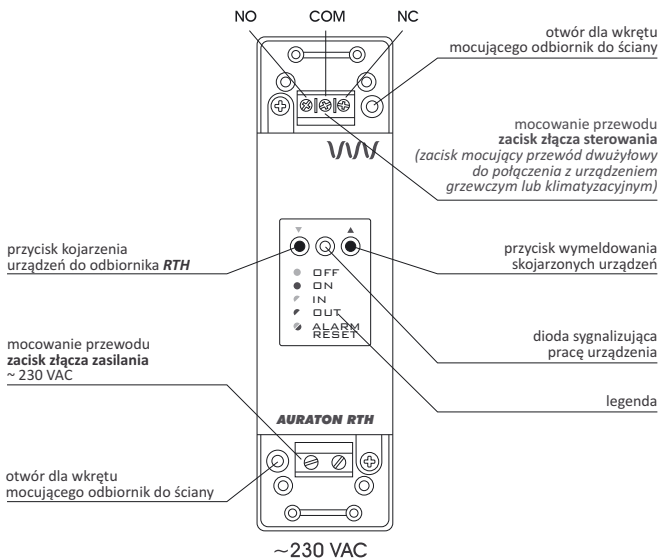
NO
COM
NC

otwór dla wkrętu mocującego odbiornik do ściany

mocowanie przewodu
**zacisk złącza sterowania**
*(zacisk mocujący przewód dwużyłowy do połączenia z urządzeniem grzewczym lub klimatyzacyjnym)*

przycisk kojarzenia urządzeń do odbiornika ***RTH***

▼
▲

OFF
ON
IN
OUT
ALARM RESET

przycisk wymeldowania skojarzonych urządzeń

mocowanie przewodu
**zacisk złącza zasilania**
~ 230 VAC

dioda sygnalizująca pracę urządzenia

legenda

AURATON RTH

otwór dla wkrętu mocującego odbiornik do ściany

~230 VAC